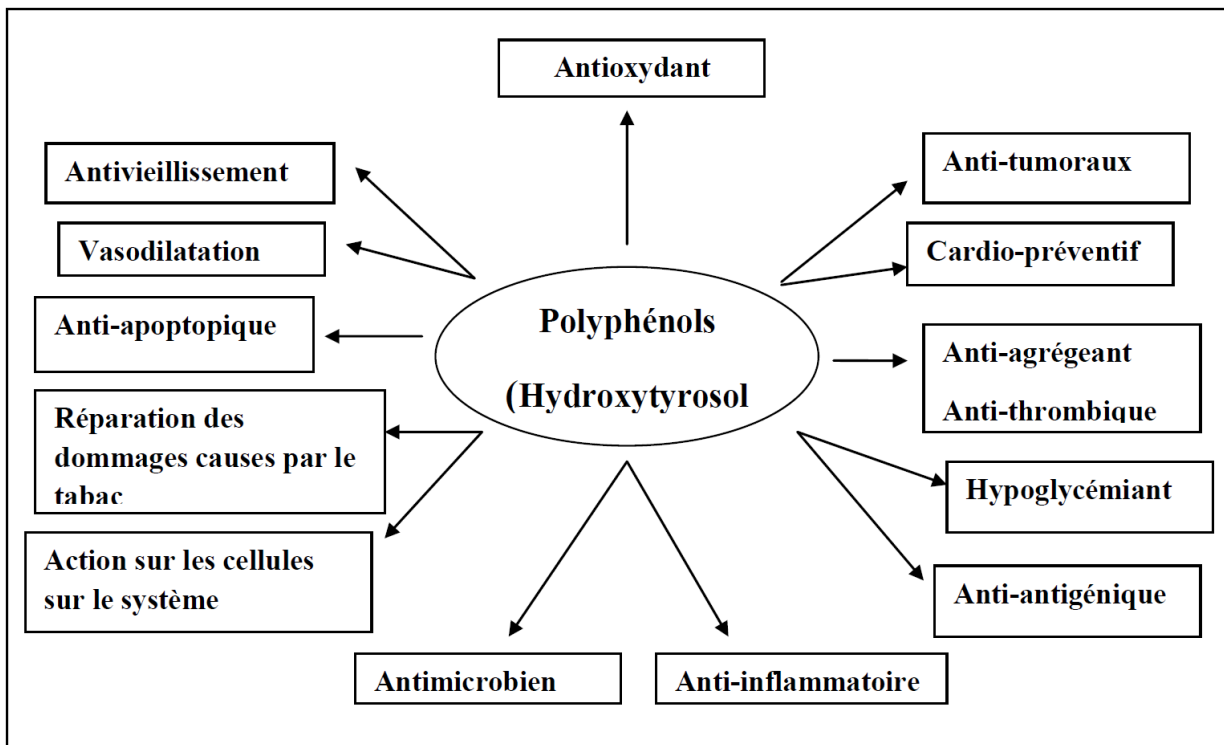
Antioxydant

Antivieillissement

Anti-tumoraux

Vasodilatation

Cardio-préventif

Anti-apoptopique

Polyphénols

(Hydroxytyrosol

Anti-agrégeant

Anti-thrombique

Réparation des dommages causes par le tabac

Hypoglycémiant

Action sur les cellules sur le système

Anti-antigénique

Antimicrobien

Anti-inflammatoire